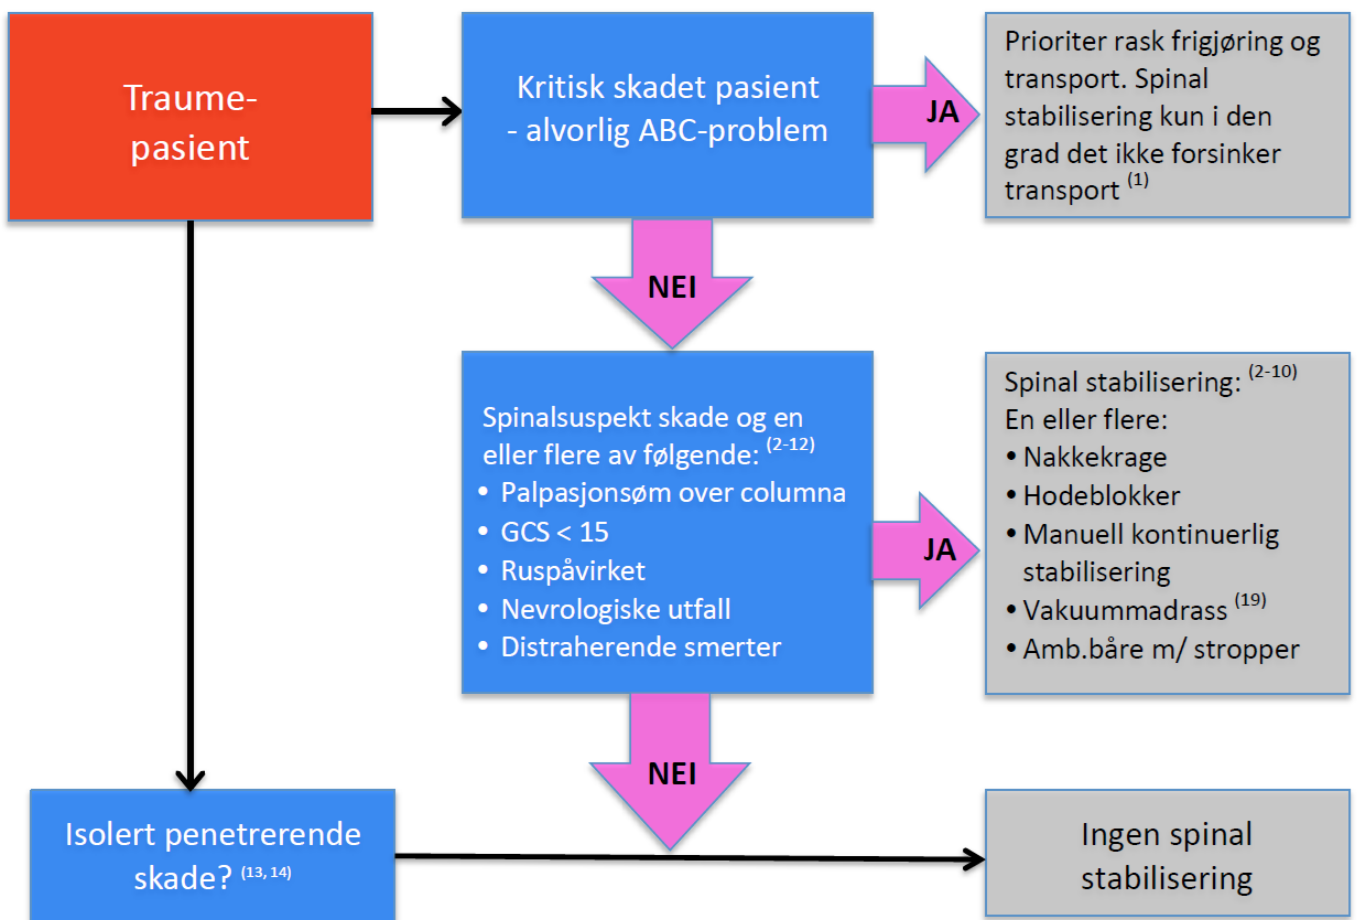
Traume-pasient

Kritisk skadet pasient - alvorlig ABC-problem

JA

Prioriter rask frigjøring og transport. Spinal stabilisering kun i den grad det ikke forsinker transport $^{(1)}$

NEI

Spinalsuspekt skade og en eller flere av følgende: $^{(2-12)}$
• Palpasjonsøm over columna
• GCS < 15
• Ruspåvirket
• Nevrologiske utfall
• Distraherende smerter

JA

Spinal stabilisering: $^{(2-10)}$
En eller flere:
• Nakkekrage
• Hodeblokker
• Manuell kontinuerlig stabilisering
• Vakuummadrass $^{(19)}$
• Amb.båre m/ stropper

NEI

Isolert penetrerende skade? $^{(13, 14)}$

Ingen spinal stabilisering